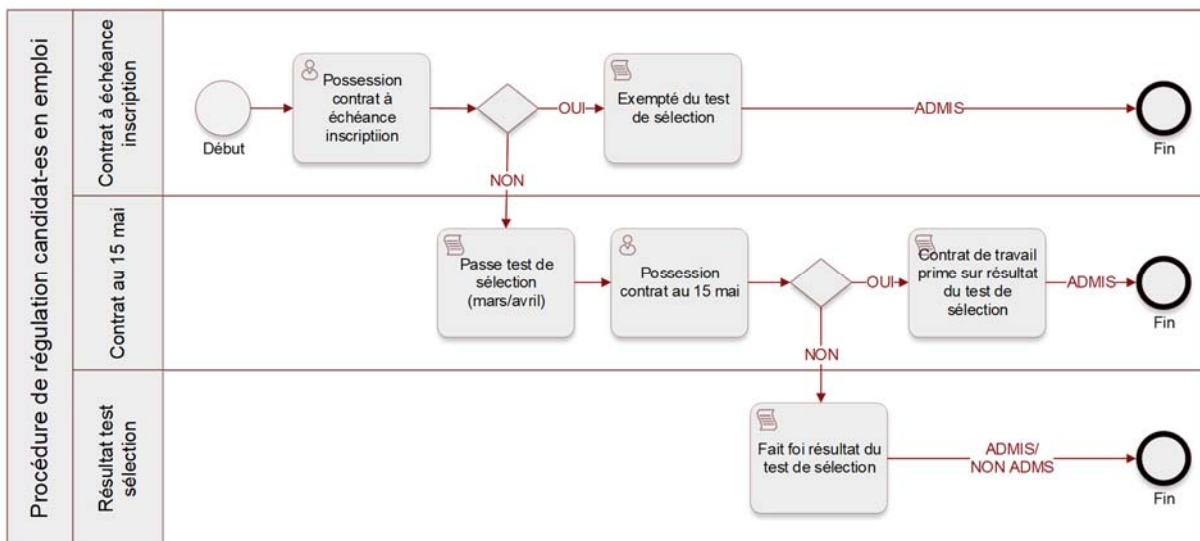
Procédure de régulation candidat-es en emploi

Contrat à échéance inscription

Début

Possession contrat à échéance inscriptiion

OUI

Exempté du test de sélection

ADMIS

Fin

NON

Contrat au 15 mai

Passe test de sélection (mars/avril)

Possession contrat au 15 mai

OUI

Contrat de travail prime sur résultat du test de sélection

ADMIS

Fin

NON

Résultat test sélection

Fait foi résultat du test de sélection

ADMIS/ NON ADMS

Fin